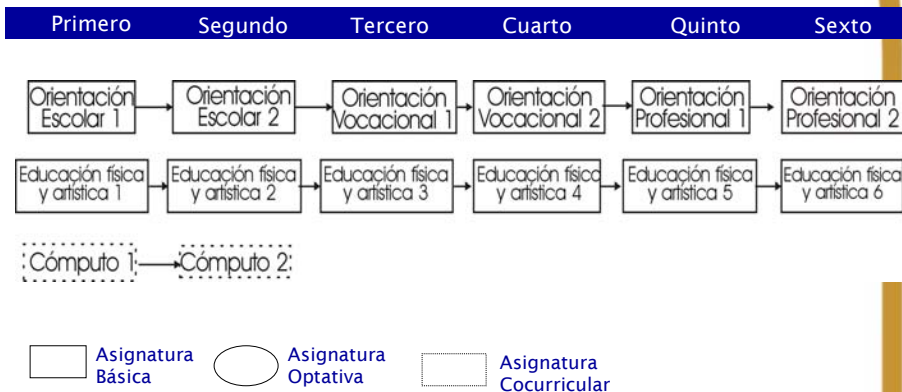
Primero Segundo Tercero Cuarto Quinto Sexto

Orientación Escolar 1
Orientación Escolar 2
Orientación Vocacional 1
Orientación Vocacional 2
Orientación Profesional 1
Orientación Profesional 2

Educación física y artística 1
Educación física y artística 2
Educación física y artística 3
Educación física y artística 4
Educación física y artística 5
Educación física y artística 6

Cómputo 1
Cómputo 2

Asignatura Básica
Asignatura Optativa
Asignatura Cocurricular